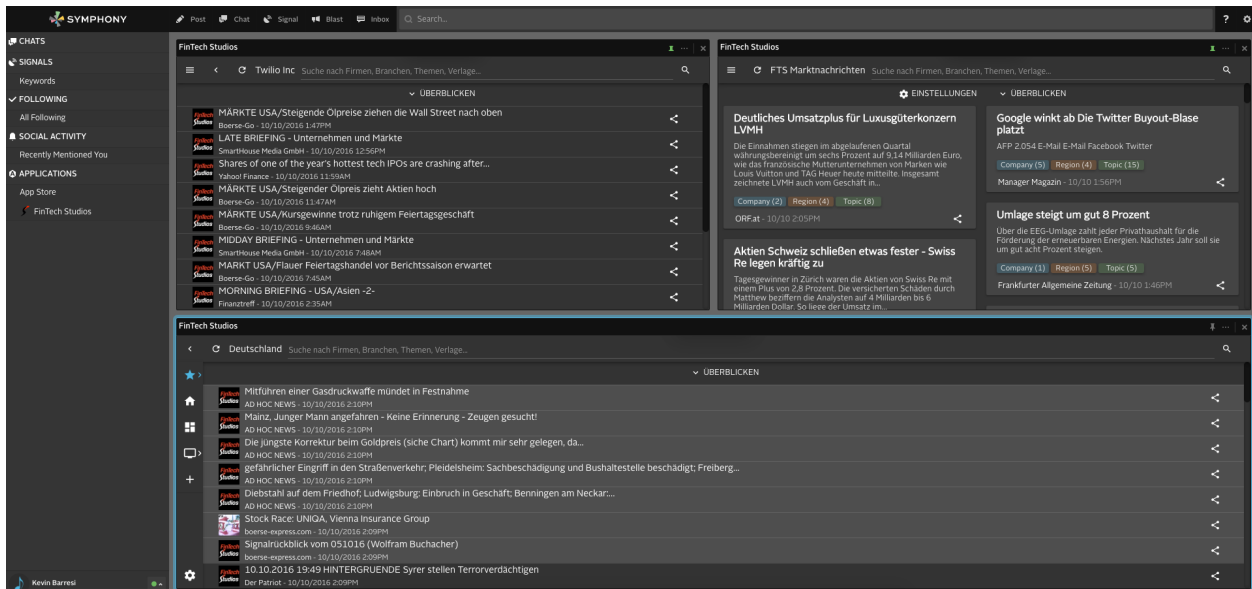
SYMPHONY

Post Chat Signal Blast Inbox Search...

CHATS
SIGNALS
Keywords
FOLLOWING
All Following
SOCIAL ACTIVITY
Recently Mentioned You
APPLICATIONS
App Store
FinTech Studios

Kevin Barresi

FinTech Studios

Twilio Inc Suche nach Firmen, Branchen, Themen, Verlage...

ÜBERBLICKEN

MÄRKTE USA/Steigende Ölpreise ziehen die Wall Street nach oben
Boerse-Go - 10/10/2016 1:47PM

LATE BRIEFING - Unternehmen und Märkte
SmartHouse Media GmbH - 10/10/2016 12:56PM

Shares of one of the year's hottest tech IPOs are crashing after...
Yahoo! Finance - 10/10/2016 11:59AM

MÄRKTE USA/Steigender Ölpreis zieht Aktien hoch
Boerse-Go - 10/10/2016 11:47AM

MÄRKTE USA/Kursgewinne trotz ruhigem Feiertagsgeschäft
Boerse-Go - 10/10/2016 9:46AM

MIDDAY BRIEFING - Unternehmen und Märkte
SmartHouse Media GmbH - 10/10/2016 7:48AM

MARKT USA/Flauer Feiertagshandel vor Berichtssaison erwartet
Boerse-Go - 10/10/2016 7:45AM

MORNING BRIEFING - USA/Asien -2-
Finanztreff - 10/10/2016 2:35AM

FinTech Studios

FTS Marktnachrichten Suche nach Firmen, Branchen, Themen, Verlage...

EINSTELLUNGEN ÜBERBLICKEN

Deutliches Umsatzplus für Luxusgüterkonzern LVMH
Die Einnahmen stiegen im abgelaufenen Quartal währungsbereinigt um sechs Prozent auf 9,14 Milliarden Euro, wie das französische Mutterunternehmen von Marken wie Louis Vuitton und TAG Heuer heute mitteilte. Insgesamt zeichnete LVMH auch vom Geschäft in...
Company (2) Region (4) Topic (8)
ORF.at - 10/10 2:05PM

Aktien Schweiz schließen etwas fester - Swiss Re legen kräftig zu
Tagesgewinner in Zürich waren die Aktien von Swiss Re mit einem Plus von 2,8 Prozent. Die versicherten Schäden durch Matthew beziffern die Analysten auf 4 Milliarden bis 6 Milliarden Dollar. So liegt der Umsatz im...

Google winkt ab Die Twitter Buyout-Blase platzt
AFP 2.054 E-Mail E-Mail Facebook Twitter
Company (5) Region (4) Topic (15)
Manager Magazin - 10/10 1:56PM

Umlage steigt um gut 8 Prozent
Über die EEG-Umlage zahlt jeder Privathaushalt für die Förderung der erneuerbaren Energien. Nächstes Jahr soll sie um gut acht Prozent steigen.
Company (1) Region (5) Topic (5)
Frankfurter Allgemeine Zeitung - 10/10 1:46PM

FinTech Studios

Deutschland Suche nach Firmen, Branchen, Themen, Verlage...

ÜBERBLICKEN

Mitführen einer Gasdruckwaffe mündet in Festnahme
AD HOC NEWS - 10/10/2016 2:10PM

Mainz, Junger Mann angefahren - Keine Erinnerung - Zeugen gesucht!
AD HOC NEWS - 10/10/2016 2:10PM

Die jüngste Korrektur beim Goldpreis (siche Chart) kommt mir sehr gelegen, da...
AD HOC NEWS - 10/10/2016 2:10PM

gefährlicher Eingriff in den Straßenverkehr; Pleidelsheim: Sachbeschädigung und Bushaltestelle beschädigt; Freiberg...
AD HOC NEWS - 10/10/2016 2:10PM

Diebstahl auf dem Friedhof; Ludwigsburg: Einbruch in Geschäft; Benningen am Neckar:...
AD HOC NEWS - 10/10/2016 2:10PM

Stock Race: UNIQA, Vienna Insurance Group
boerse-express.com - 10/10/2016 2:09PM

Signalrückblick vom 051016 (Wolfram Buchacher)
boerse-express.com - 10/10/2016 2:09PM

10.10.2016 19:49 HINTERGRUENDE Syrer stellen Terrorverdächtigen
Der Patriot - 10/10/2016 2:09PM